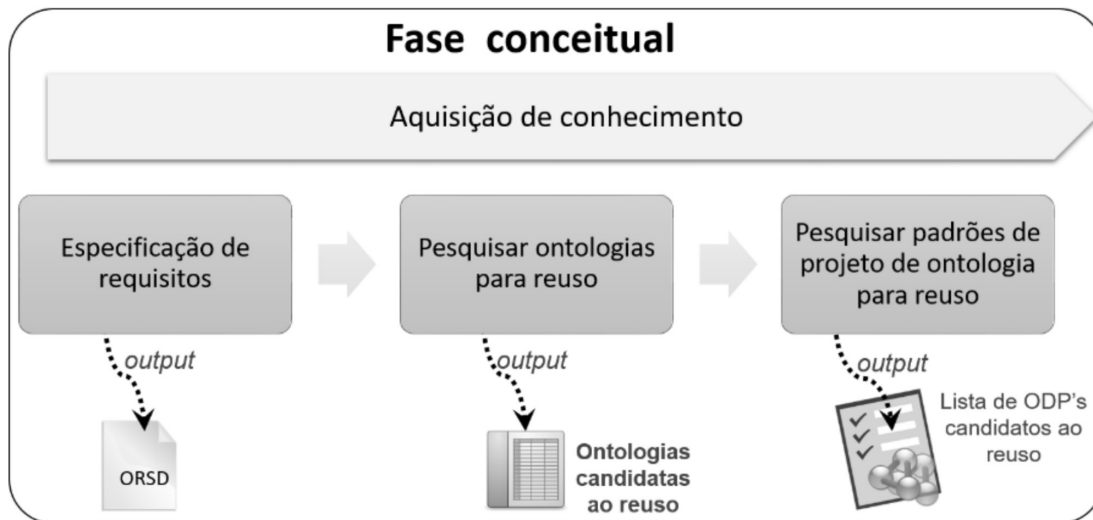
Fase conceitual

Aquisição de conhecimento

Especificação de requisitos

Pesquisar ontologias para reuso

Pesquisar padrões de projeto de ontologia para reuso

output

output

output

ORSD

Ontologias candidatas ao reuso

Lista de ODP's candidatos ao reuso